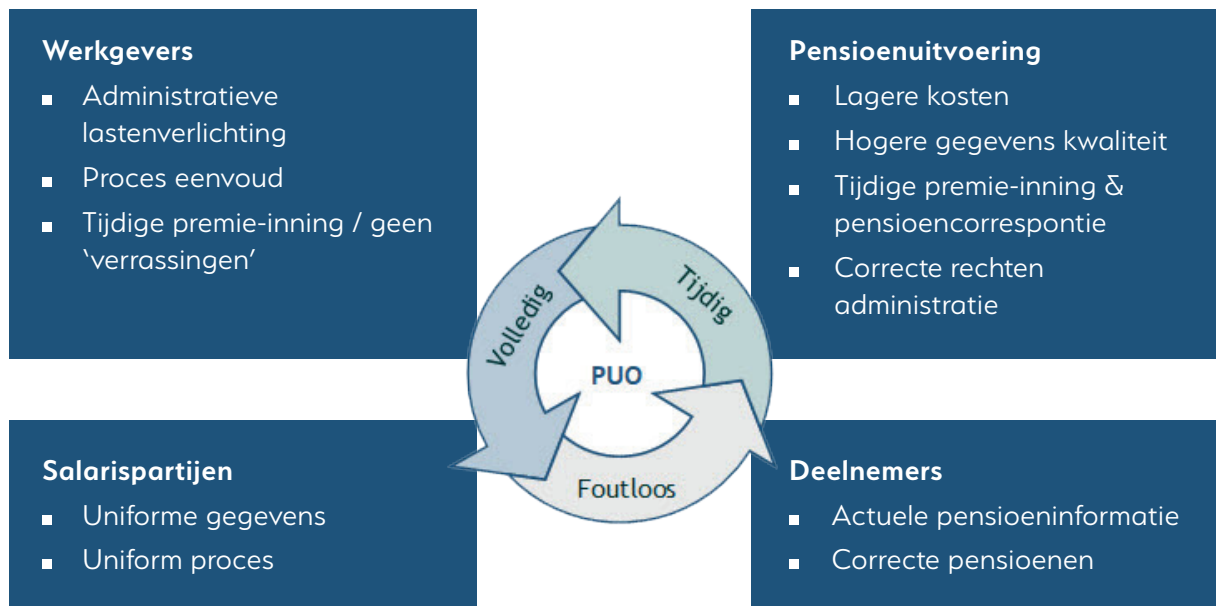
**Werkgevers**

- Administratieve lastenverlichting
- Proces eenvoud
- Tijdige premie-inning / geen 'verrassingen'

**Pensioenuitvoering**

- Lagere kosten
- Hogere gegevens kwaliteit
- Tijdige premie-inning & pensioencorrespontie
- Correcte rechten administratie

Volledig
Tijdig
PUO
Foutloos

**Salarispartijen**

- Uniforme gegevens
- Uniform proces

**Deelnemers**

- Actuele pensioeninformatie
- Correcte pensioenen